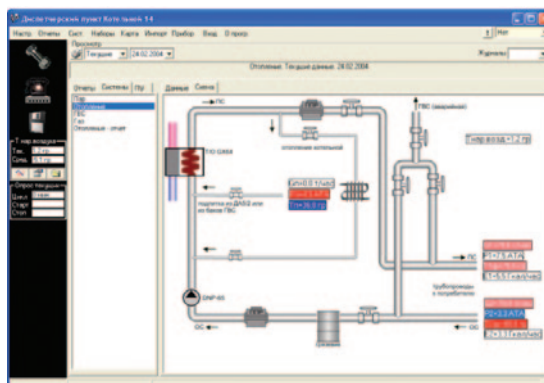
Диспетчерский пункт Котельная 14

Настр. Отчеты Сист. Наборы Карта Импорт Прибор Вход О прогр

Просмотр

Текущие 24.02.2004

Отопление. Текущие данные 24.02.2004

Журналы

Отчеты Системы Шу

Данные Схема

Отопление

ГВС

Газ

Отопление - отчет

Т нар.воздуха

Опрос текущих

ПС

ГВС (закрытая)

ТКЗ GA60

отопление котельной

подпитка из ДХВЗ или из бака ГВС

Тнар.возд.= -2 гр.

ПС

трубопроводы к потребителю

DNP-65

ОС

ОС

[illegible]